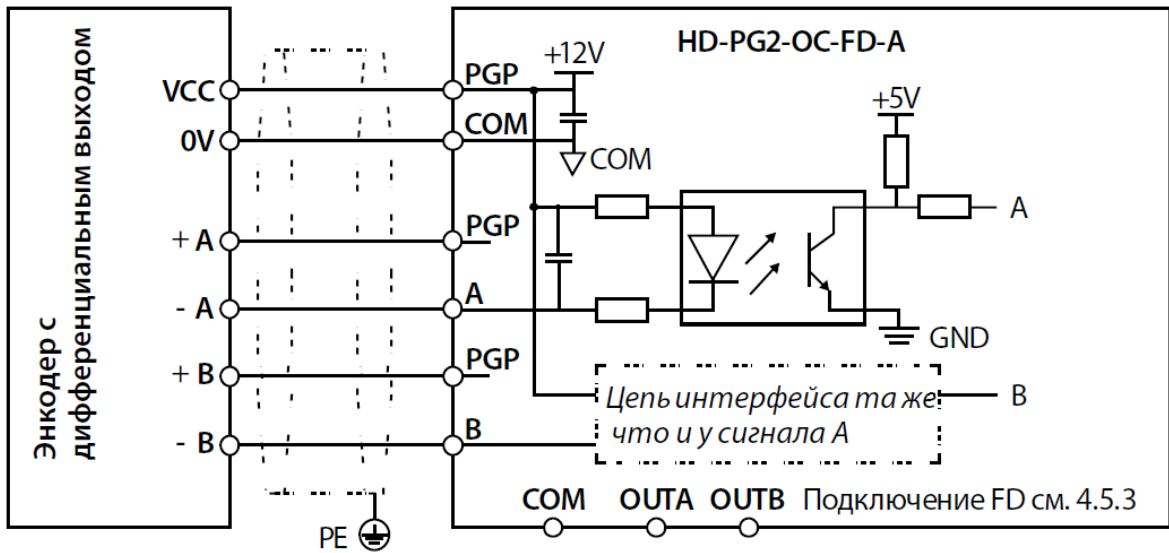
Энкодер с дифференциальным выходом

VCC
0V
+ A
- A
+ B
- B

PE

HD-PG2-OC-FD-A

PGP
COM
PGP
A
PGP
B

+12V
COM
+5V
A
GND
B

Цепь интерфейса та же что и у сигнала A

COM OUTA OUTB Подключение FD см. 4.5.3